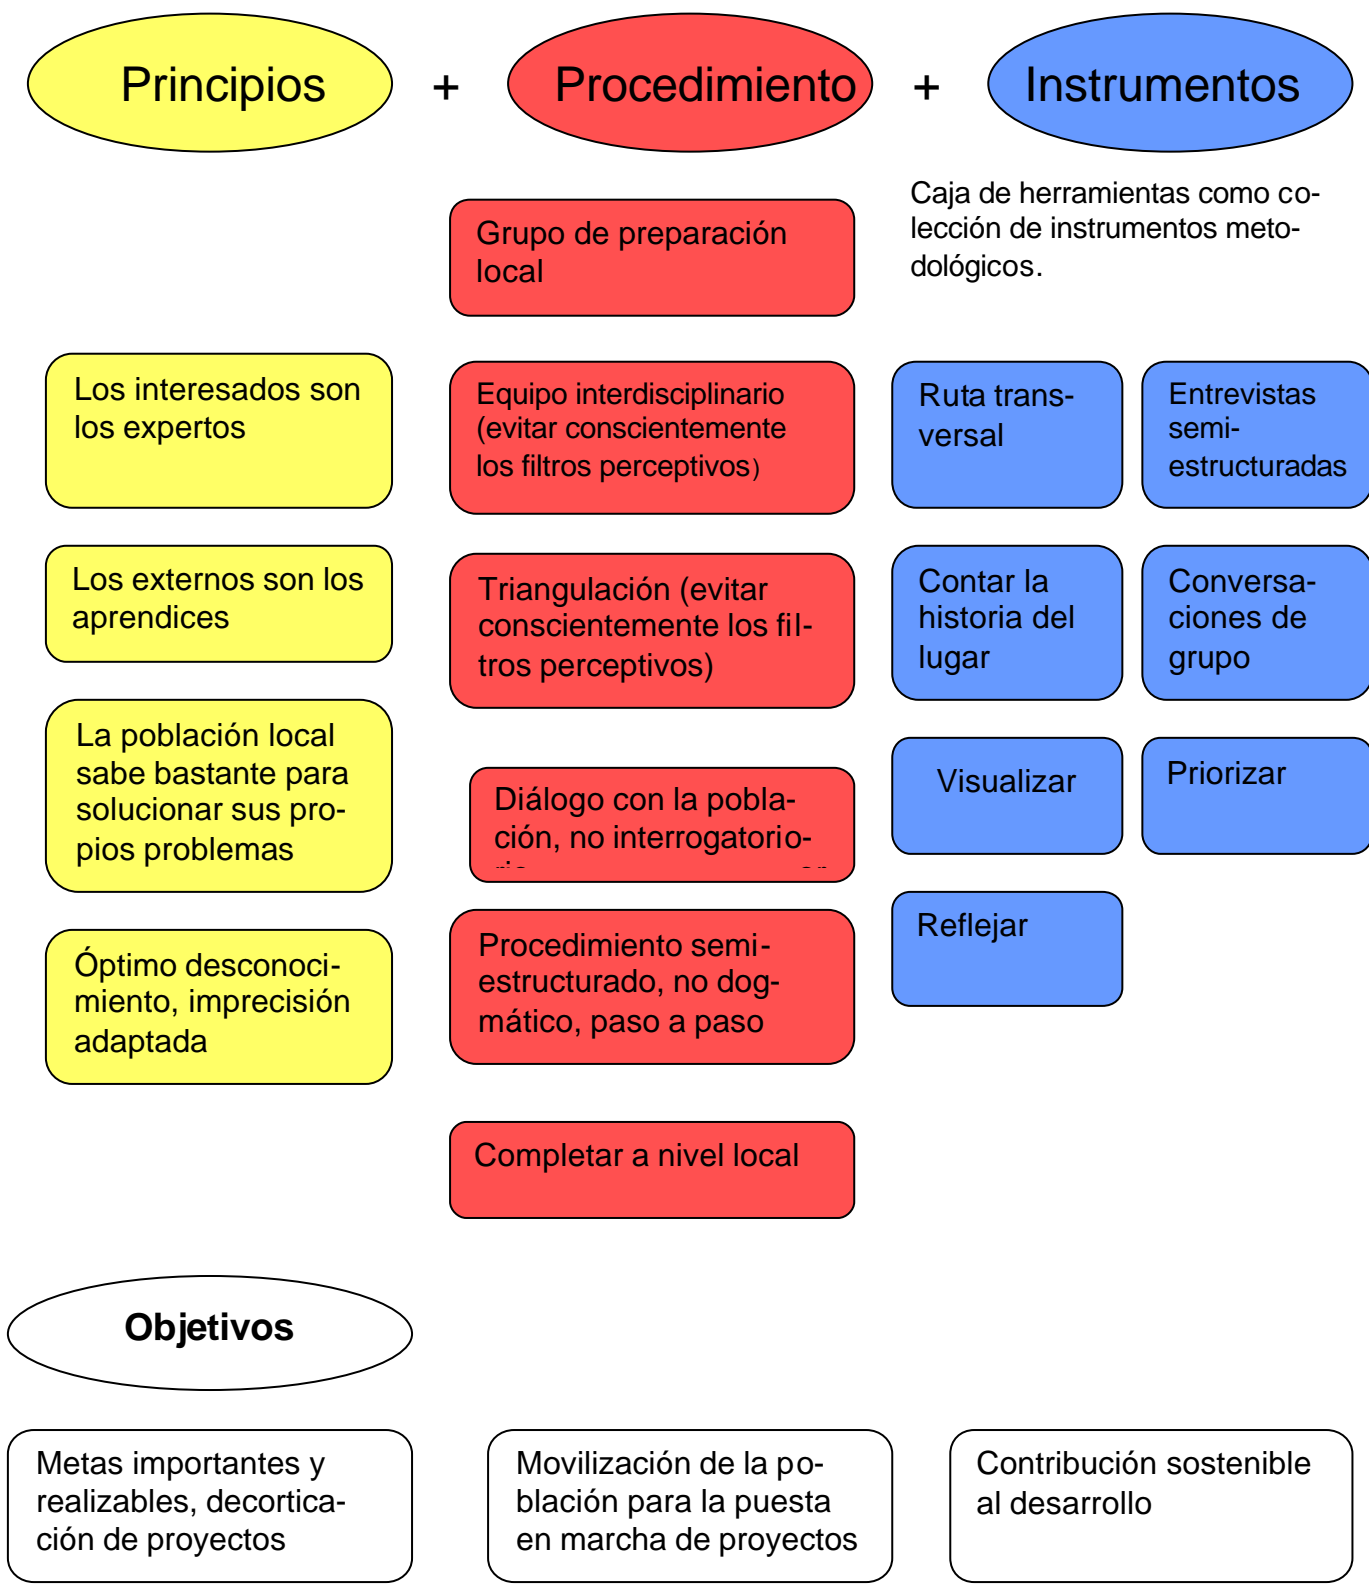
Principios + Procedimiento + Instrumentos

Caja de herramientas como colección de instrumentos metodológicos.

Grupo de preparación local

Los interesados son los expertos

Equipo interdisciplinario (evitar conscientemente los filtros perceptivos)

Ruta transversal

Entrevistas semiestructuradas

Los externos son los aprendices

Triangulación (evitar conscientemente los filtros perceptivos)

Contar la historia del lugar

Conversaciones de grupo

La población local sabe bastante para solucionar sus propios problemas

Diálogo con la población, no interrogatorio-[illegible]

Visualizar

Priorizar

Óptimo desconocimiento, imprecisión adaptada

Procedimiento semiestructurado, no dogmático, paso a paso

Reflejar

Completar a nivel local

Objetivos

Metas importantes y realizables, decorticación de proyectos

Movilización de la población para la puesta en marcha de proyectos

Contribución sostenible al desarrollo